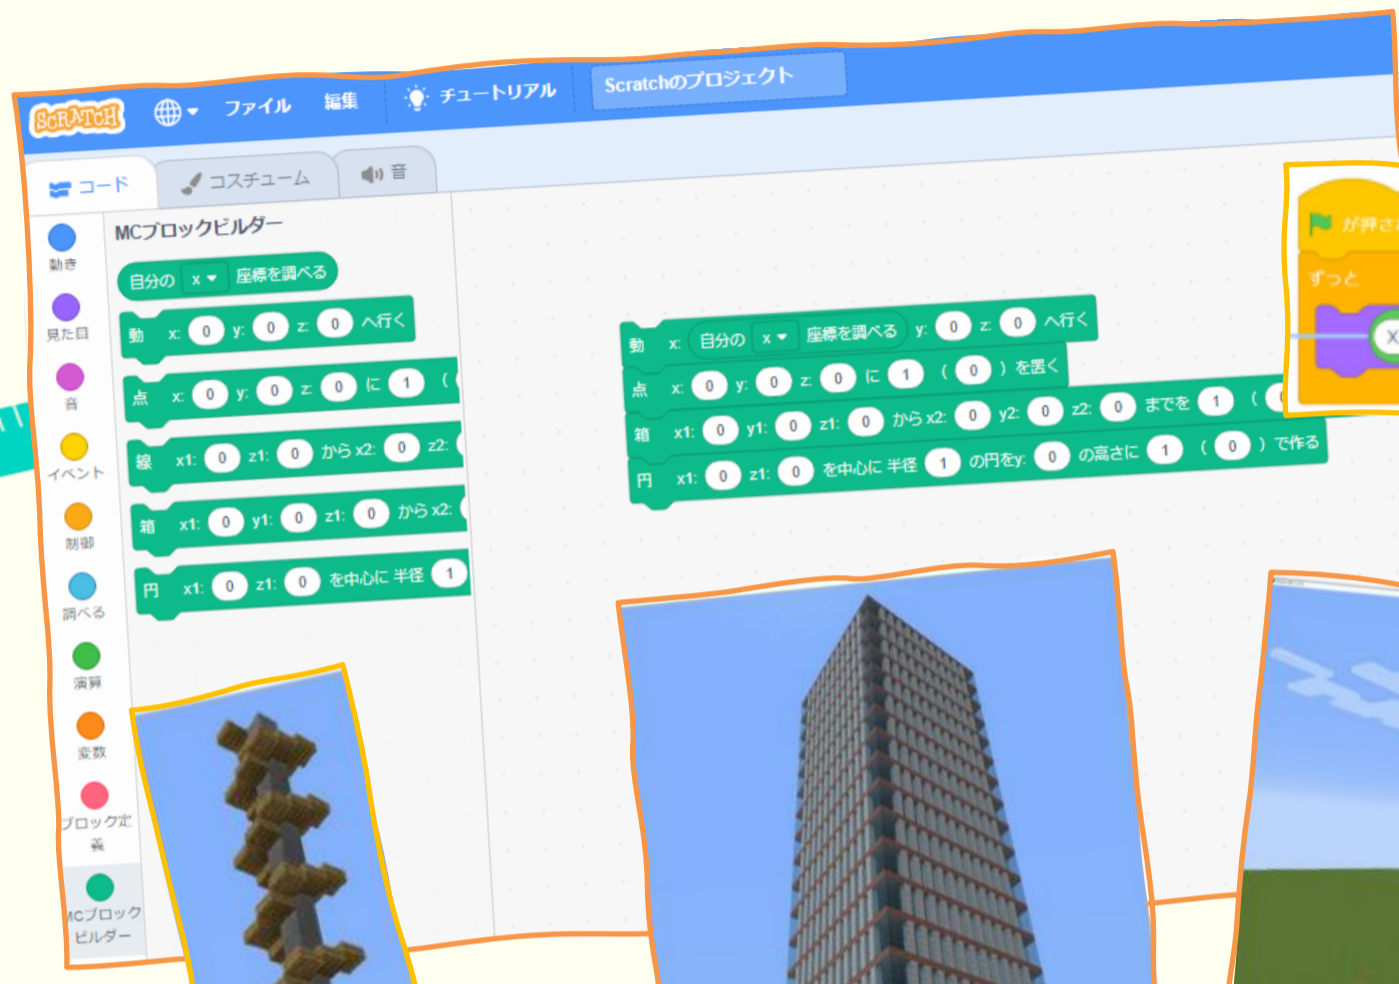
SCRATCH ファイル 編集 チュートリアル Scratchのプロジェクト

コード コスチューム 音

動き
見た目
音
イベント
制御
調べる
演算
変数
ブロック定義
MCブロックビルダー

MCブロックビルダー

自分の x 座標を調べる

動 x: 0 y: 0 z: 0 へ行く

点 x: 0 y: 0 z: 0 に 1 (

線 x1: 0 z1: 0 から x2: 0 z2:

箱 x1: 0 y1: 0 z1: 0 から x2:

円 x1: 0 z1: 0 を中心に 半径 1

動 x: 自分の x 座標を調べる y: 0 z: 0 へ行く

点 x: 0 y: 0 z: 0 に 1 ( 0 ) を置く

箱 x1: 0 y1: 0 z1: 0 から x2: 0 y2: 0 z2: 0 までを 1 (

円 x1: 0 z1: 0 を中心に 半径 1 の円をy: 0 の高さに 1 ( 0 ) で作る

が押さ
ずっと
x